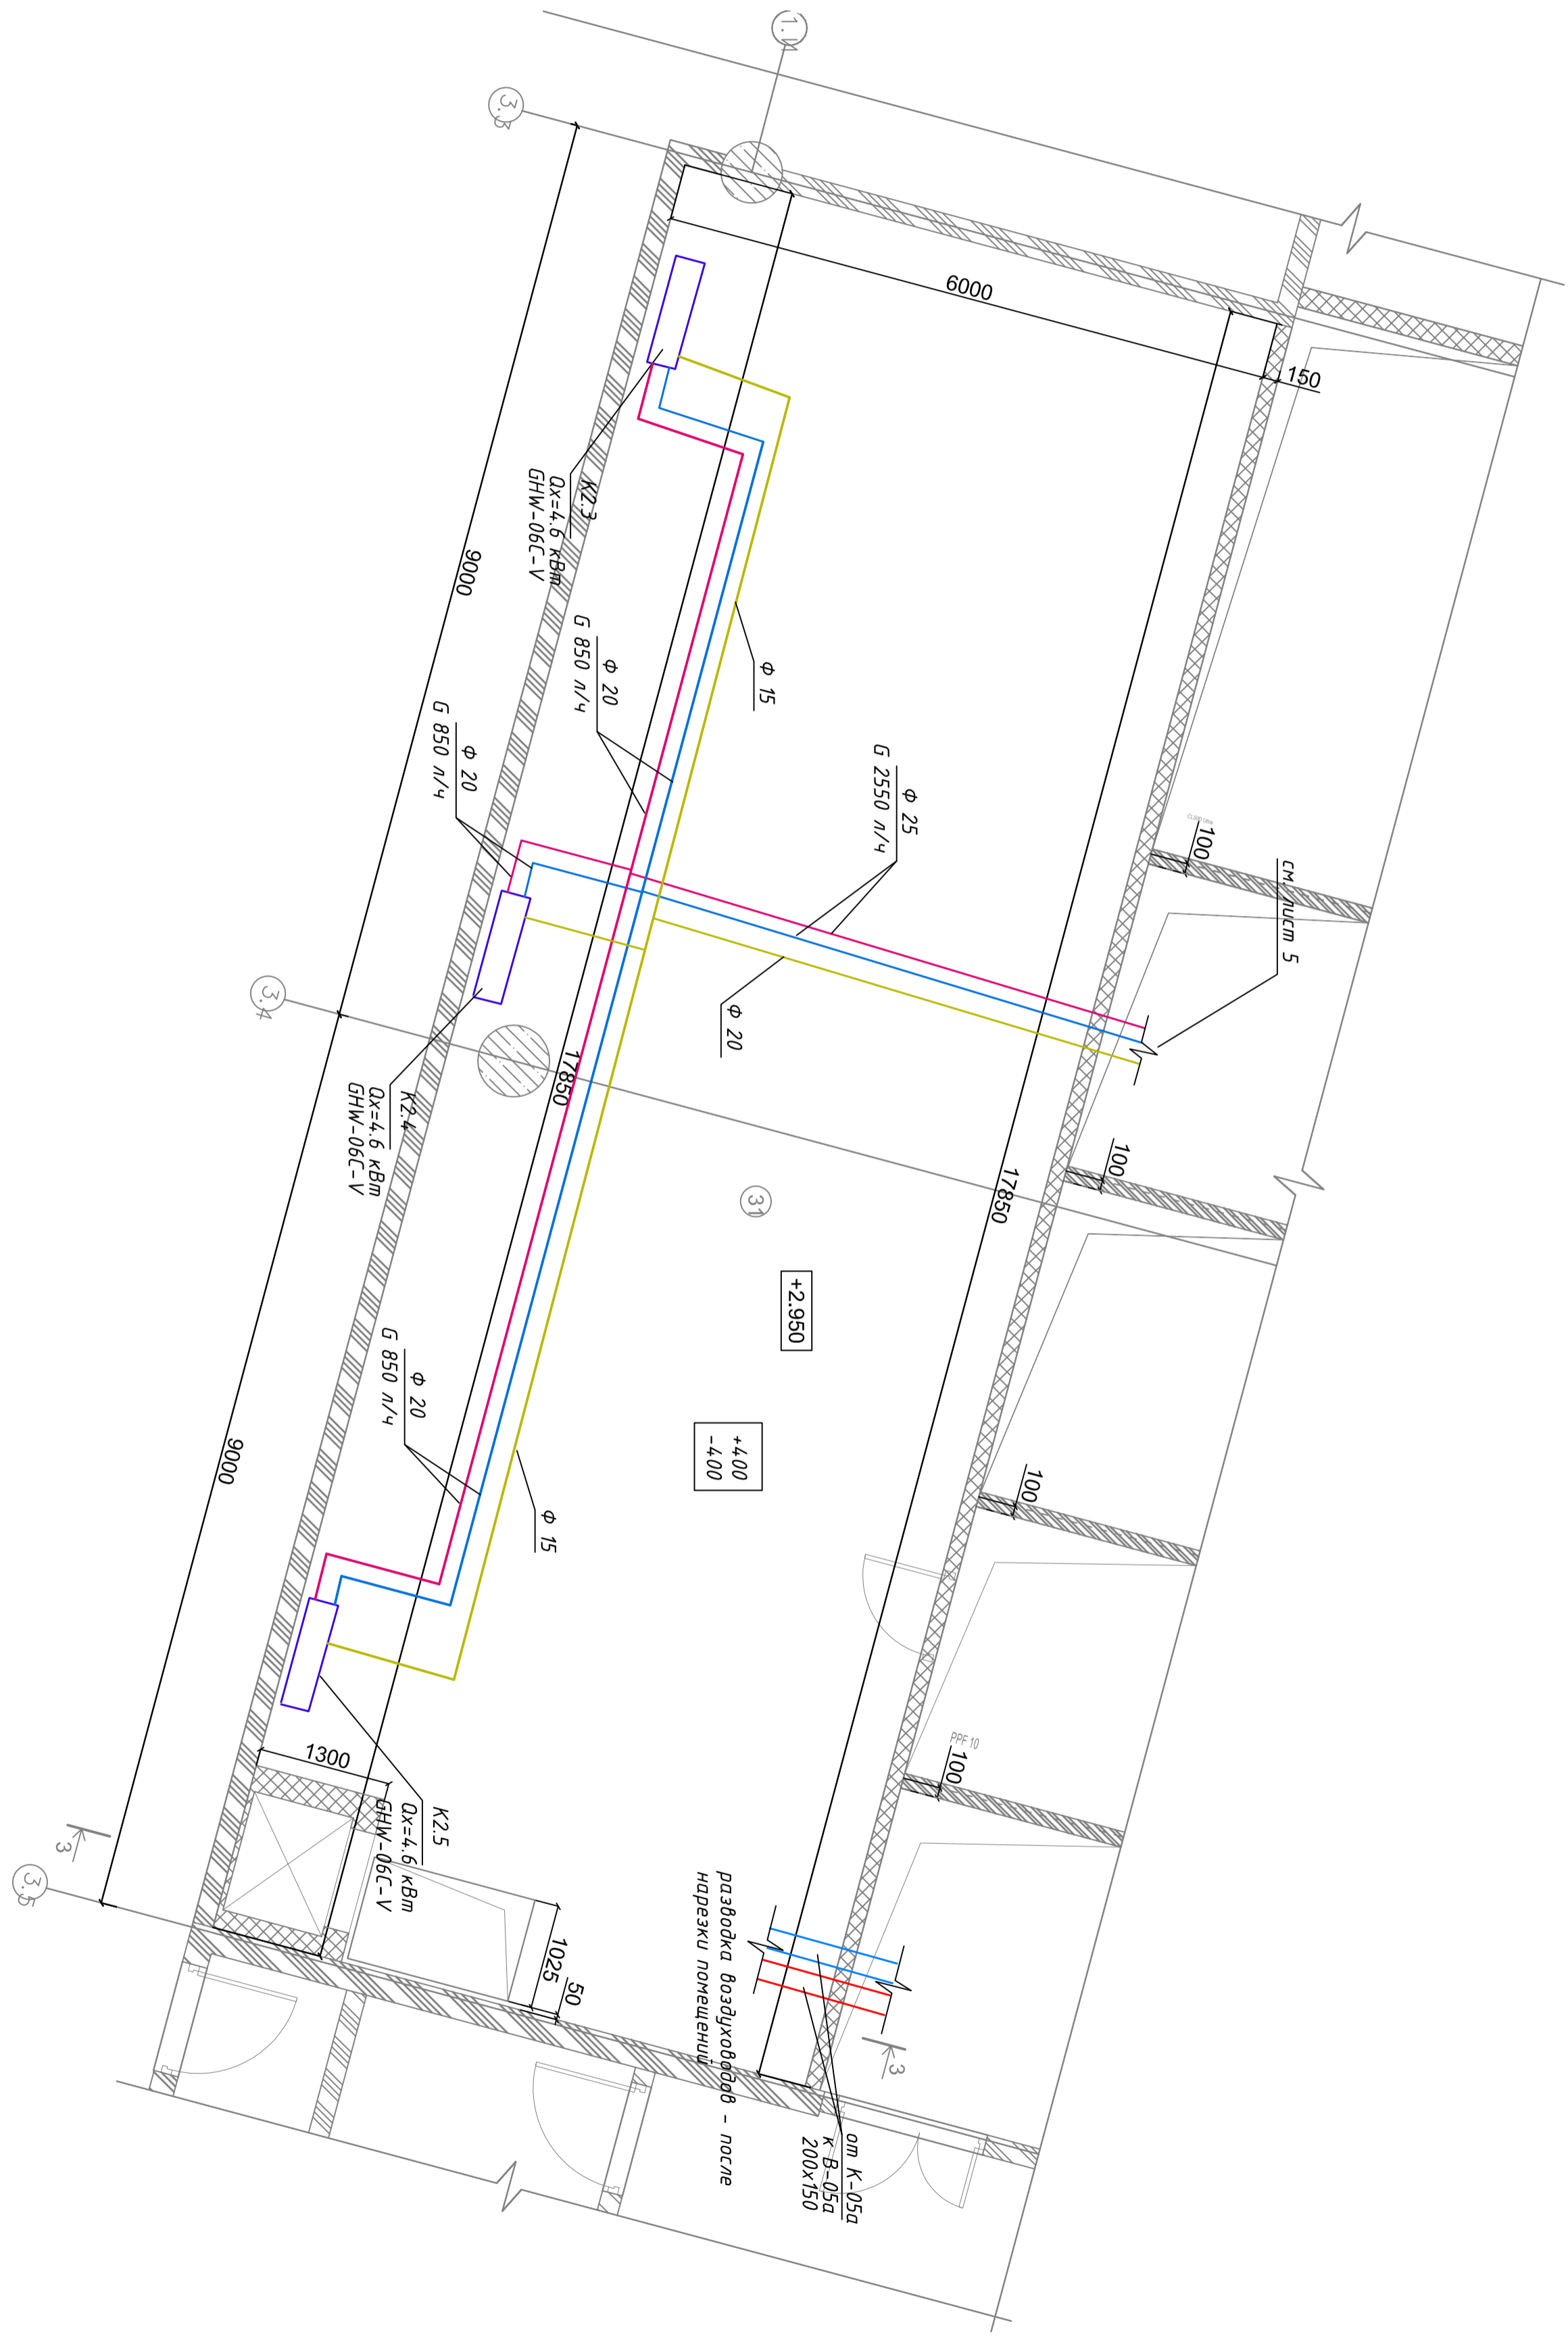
1.1

3.3

6000

150

K2.3
Qх=4.6 кВт
GHW-06C-V

9000

Ф 15

Ф 20
G 850 л/ч

Ф 20
G 850 л/ч

Ф 25
G 2550 л/ч

100

см. лист 5

Ф 20

3.4

K2.4
Qх=4.6 кВт
GHW-06C-V

17850

17850

31

100

+2.950

+400
-400

Ф 20
G 850 л/ч

9000

Ф 15

100

PPF 10

100

1300

K2.5
Qх=4.6 кВт
GHW-06C-V

3

3.5

разводка воздуховодов - после нарезки помещений

1025

50

3

от K-05а
к B-05а
200x150